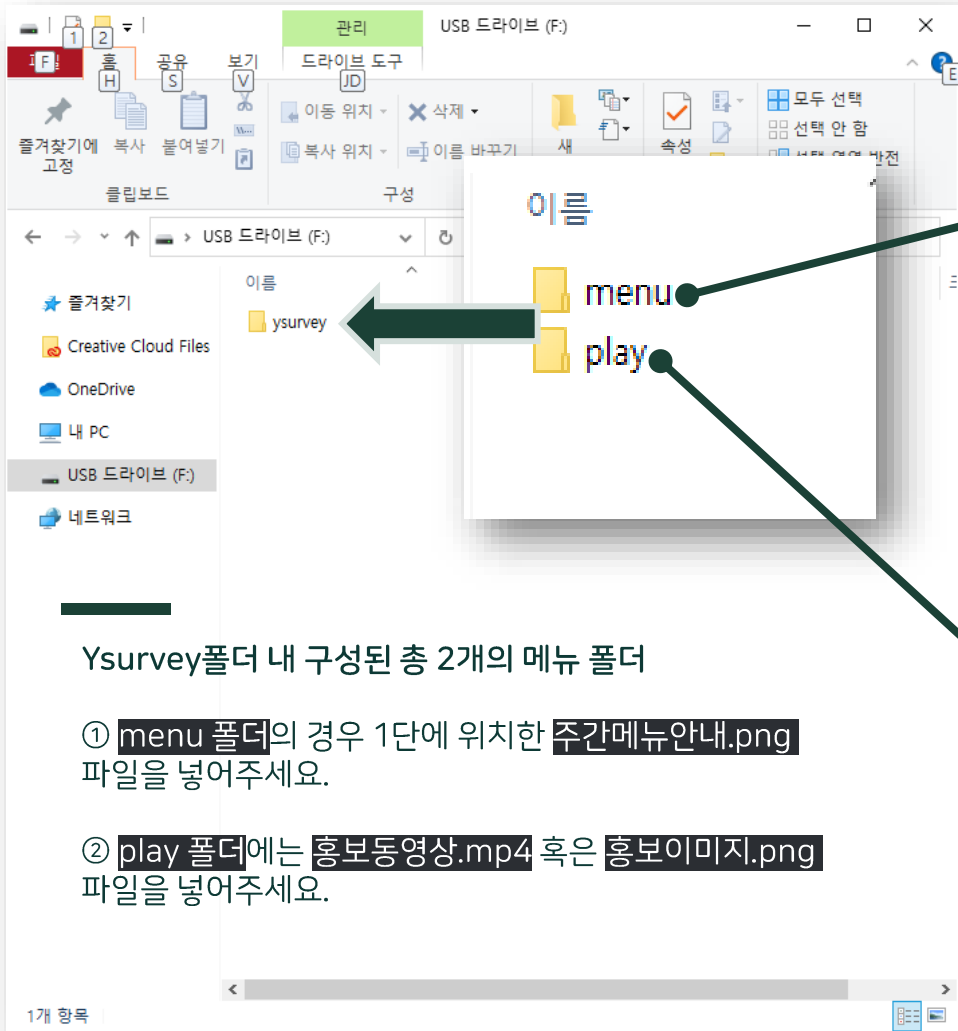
1 2 F 홈 H 공유 S 보기 V 관리 드라이브 도구 JD USB 드라이브 (F:) E

즐겨찾기에 고정 복사 붙여넣기 이동 위치 복사 위치 삭제 이름 바꾸기 새 속성 모두 선택 선택 안 함 선택 영역 반전

클립보드 구성

USB 드라이브 (F:)

즐겨찾기
Creative Cloud Files
OneDrive
내 PC
USB 드라이브 (F:)
네트워크

이름
ysurvey

이름
menu
play

Ysurvey폴더 내 구성된 총 2개의 메뉴 폴더

① menu 폴더의 경우 1단에 위치한 주간메뉴안내.png 파일을 넣어주세요.

② play 폴더에는 홍보동영상.mp4 혹은 홍보이미지.png 파일을 넣어주세요.

1개 항목